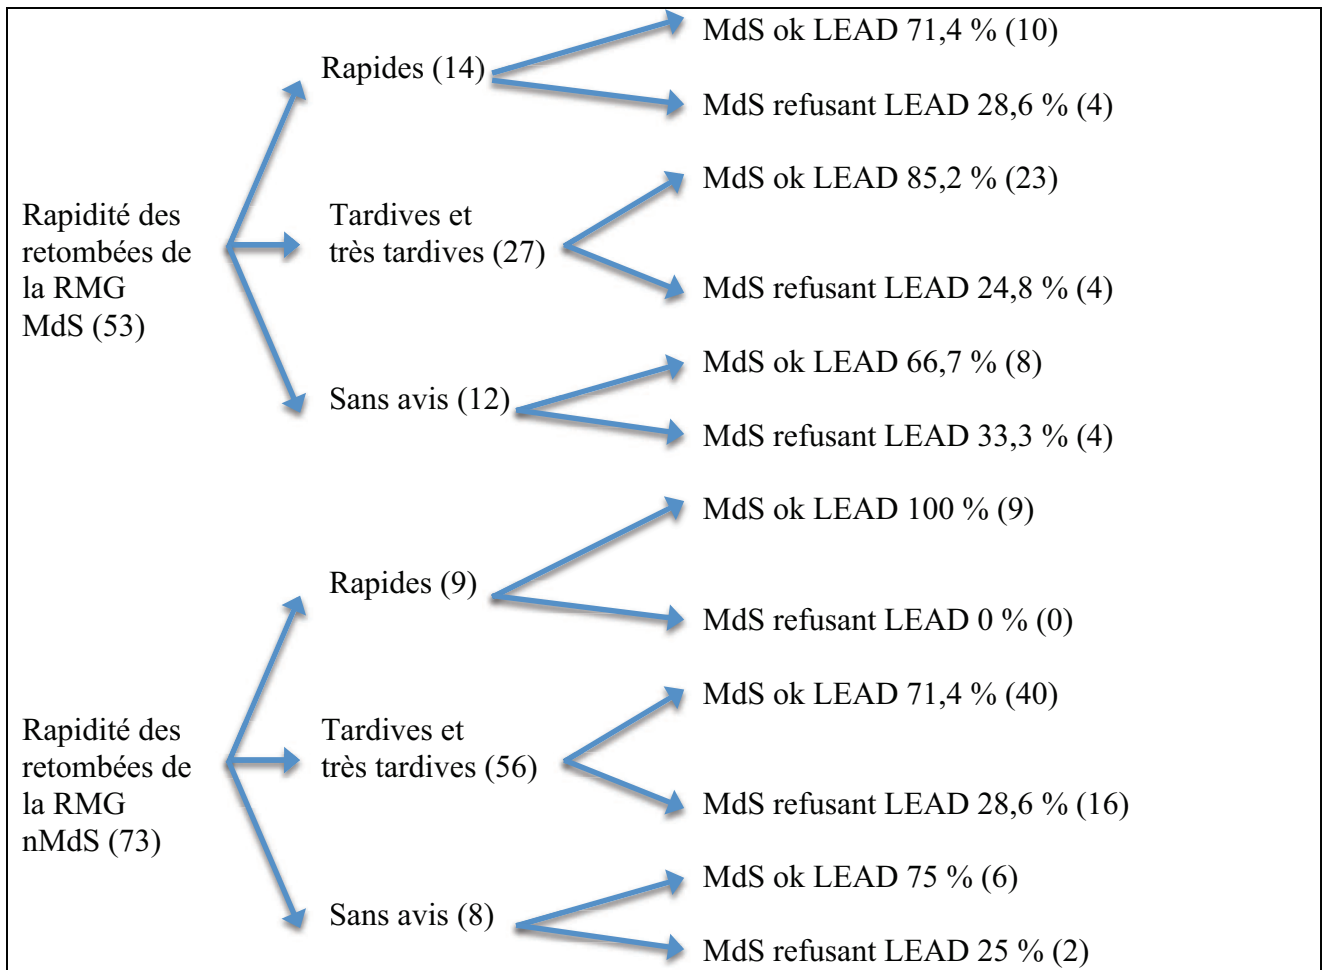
Rapidité des retombées de la RMG MdS (53)

Rapides (14)

MdS ok LEAD 71,4 % (10)

MdS refusant LEAD 28,6 % (4)

Tardives et très tardives (27)

MdS ok LEAD 85,2 % (23)

MdS refusant LEAD 24,8 % (4)

Sans avis (12)

MdS ok LEAD 66,7 % (8)

MdS refusant LEAD 33,3 % (4)

Rapidité des retombées de la RMG nMdS (73)

Rapides (9)

MdS ok LEAD 100 % (9)

MdS refusant LEAD 0 % (0)

Tardives et très tardives (56)

MdS ok LEAD 71,4 % (40)

MdS refusant LEAD 28,6 % (16)

Sans avis (8)

MdS ok LEAD 75 % (6)

MdS refusant LEAD 25 % (2)